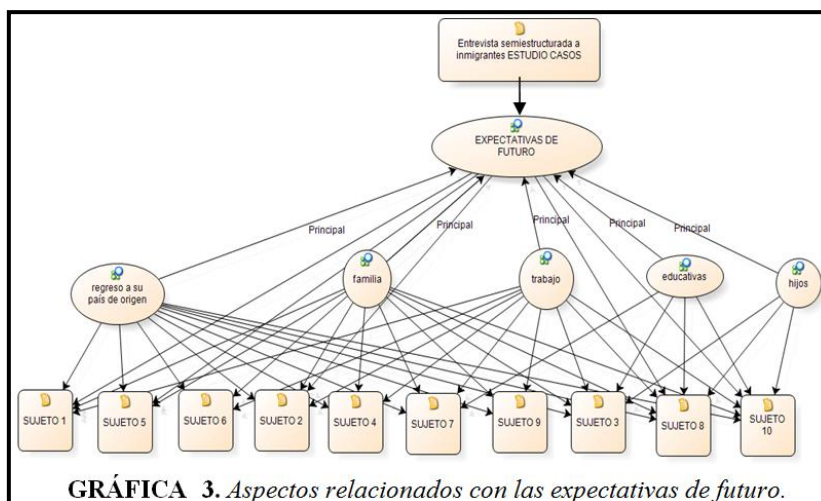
Entrevista semiestructurada a inmigrantes ESTUDIO CASOS

EXPECTATIVAS DE FUTURO

Principal
Principal
Principal
Principal
Principal

regreso a su país de origen
familia
trabajo
educativas
hijos

SUJETO 1
SUJETO 5
SUJETO 6
SUJETO 2
SUJETO 4
SUJETO 7
SUJETO 9
SUJETO 3
SUJETO 8
SUJETO 10

GRÁFICA 3. Aspectos relacionados con las expectativas de futuro.